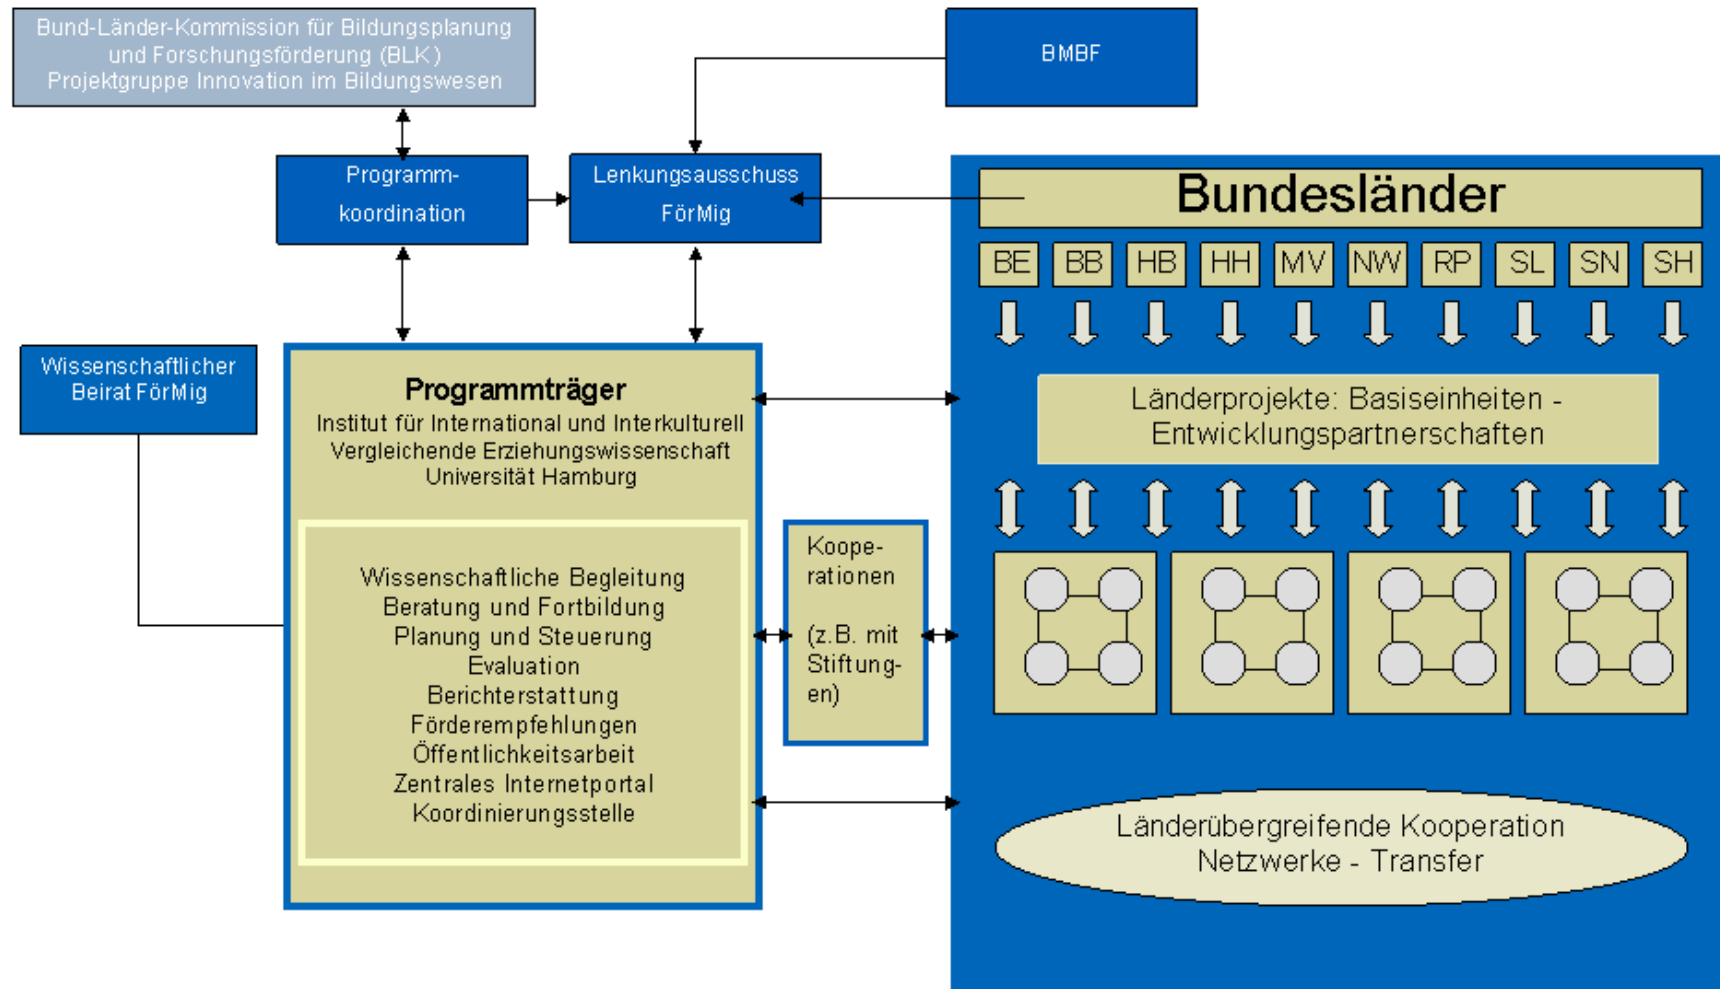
Bund-Länder-Kommission für Bildungsplanung und Forschungsförderung (BLK) Projektgruppe Innovation im Bildungswesen

BMBF

Programmkoordination

Lenkungsausschuss FörMig

Bundesländer

BE BB HB HH MV NW RP SL SN SH

Wissenschaftlicher Beirat FörMig

Programmträger
Institut für International und Interkulturell Vergleichende Erziehungswissenschaft Universität Hamburg

Wissenschaftliche Begleitung
Beratung und Fortbildung
Planung und Steuerung
Evaluation
Berichterstattung
Förderempfehlungen
Öffentlichkeitsarbeit
Zentrales Internetportal
Koordinierungsstelle

Kooperationen

(z.B. mit Stiftungen)

Länderprojekte: Basiseinheiten - Entwicklungspartnerschaften

Länderübergreifende Kooperation
Netzwerke - Transfer